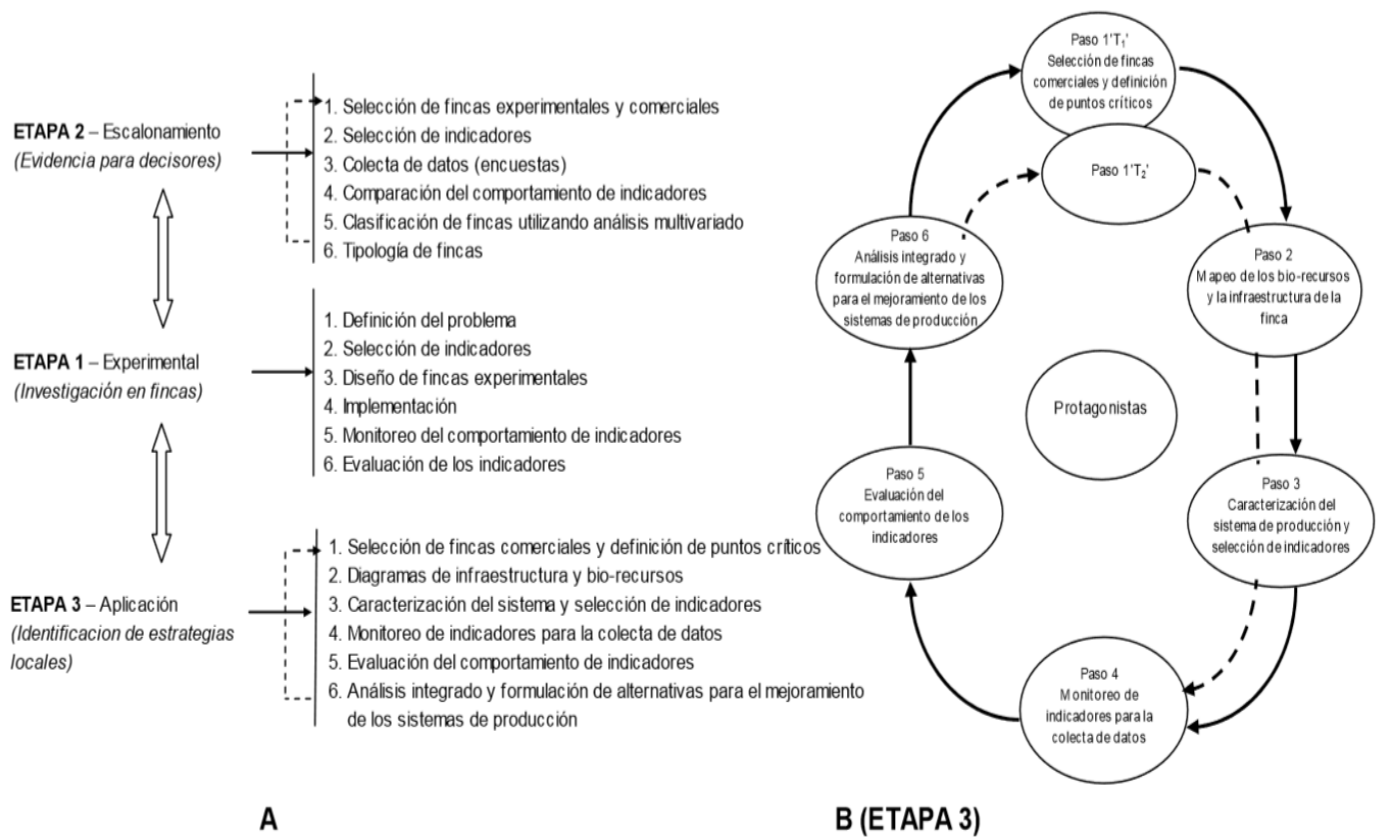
ETAPA 2 – Escalonamiento
(Evidencia para decisores)

1. Selección de fincas experimentales y comerciales
2. Selección de indicadores
3. Colecta de datos (encuestas)
4. Comparación del comportamiento de indicadores
5. Clasificación de fincas utilizando análisis multivariado
6. Tipología de fincas

ETAPA 1 – Experimental
(Investigación en fincas)

1. Definición del problema
2. Selección de indicadores
3. Diseño de fincas experimentales
4. Implementación
5. Monitoreo del comportamiento de indicadores
6. Evaluación de los indicadores

ETAPA 3 – Aplicación
(Identificacion de estrategias locales)

1. Selección de fincas comerciales y definición de puntos críticos
2. Diagramas de infraestructura y bio-recursos
3. Caracterización del sistema y selección de indicadores
4. Monitoreo de indicadores para la colecta de datos
5. Evaluación del comportamiento de indicadores
6. Análisis integrado y formulación de alternativas para el mejoramiento de los sistemas de producción

A

Paso 1'$T_1$' Selección de fincas comerciales y definición de puntos críticos

Paso 1'$T_2$'

Paso 2 Mapeo de los bio-recursos y la infraestructura de la finca

Paso 3 Caracterización del sistema de producción y selección de indicadores

Paso 4 Monitoreo de indicadores para la colecta de datos

Paso 5 Evaluación del comportamiento de los indicadores

Paso 6 Análisis integrado y formulación de alternativas para el mejoramiento de los sistemas de producción

Protagonistas

B (ETAPA 3)